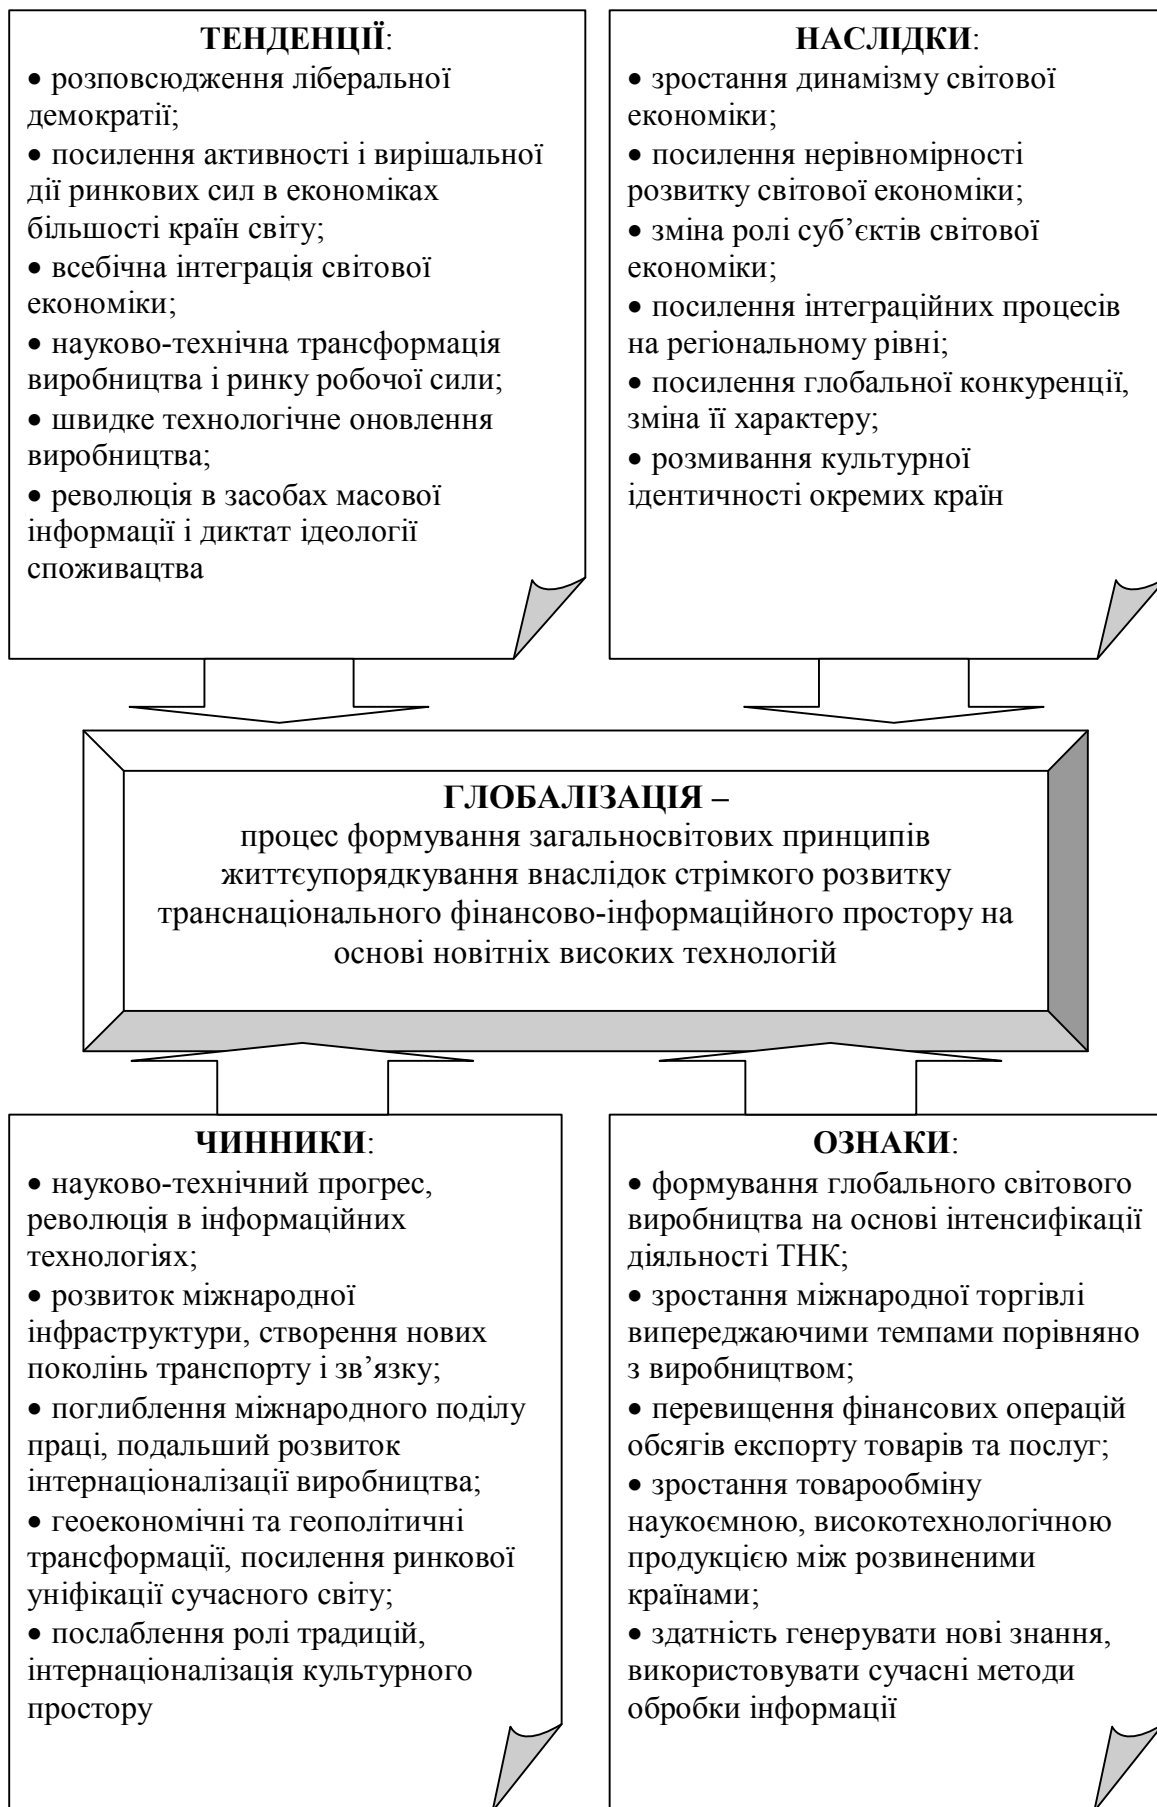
**ТЕНДЕНЦІЇ**:
• розповсюдження ліберальної демократії;
• посилення активності і вирішальної дії ринкових сил в економіках більшості країн світу;
• всебічна інтеграція світової економіки;
• науково-технічна трансформація виробництва і ринку робочої сили;
• швидке технологічне оновлення виробництва;
• революція в засобах масової інформації і диктат ідеології споживацтва

**НАСЛІДКИ**:
• зростання динамізму світової економіки;
• посилення нерівномірності розвитку світової економіки;
• зміна ролі суб'єктів світової економіки;
• посилення інтеграційних процесів на регіональному рівні;
• посилення глобальної конкуренції, зміна її характеру;
• розмивання культурної ідентичності окремих країн

**ГЛОБАЛІЗАЦІЯ –**
процес формування загальносвітових принципів життєупорядкування внаслідок стрімкого розвитку транснаціонального фінансово-інформаційного простору на основі новітніх високих технологій

**ЧИННИКИ**:
• науково-технічний прогрес, революція в інформаційних технологіях;
• розвиток міжнародної інфраструктури, створення нових поколінь транспорту і зв'язку;
• поглиблення міжнародного поділу праці, подальший розвиток інтернаціоналізації виробництва;
• геоекономічні та геополітичні трансформації, посилення ринкової уніфікації сучасного світу;
• послаблення ролі традицій, інтернаціоналізація культурного простору

**ОЗНАКИ**:
• формування глобального світового виробництва на основі інтенсифікації діяльності ТНК;
• зростання міжнародної торгівлі випереджаючими темпами порівняно з виробництвом;
• перевищення фінансових операцій обсягів експорту товарів та послуг;
• зростання товарообміну наукоємною, високотехнологічною продукцією між розвиненими країнами;
• здатність генерувати нові знання, використовувати сучасні методи обробки інформації